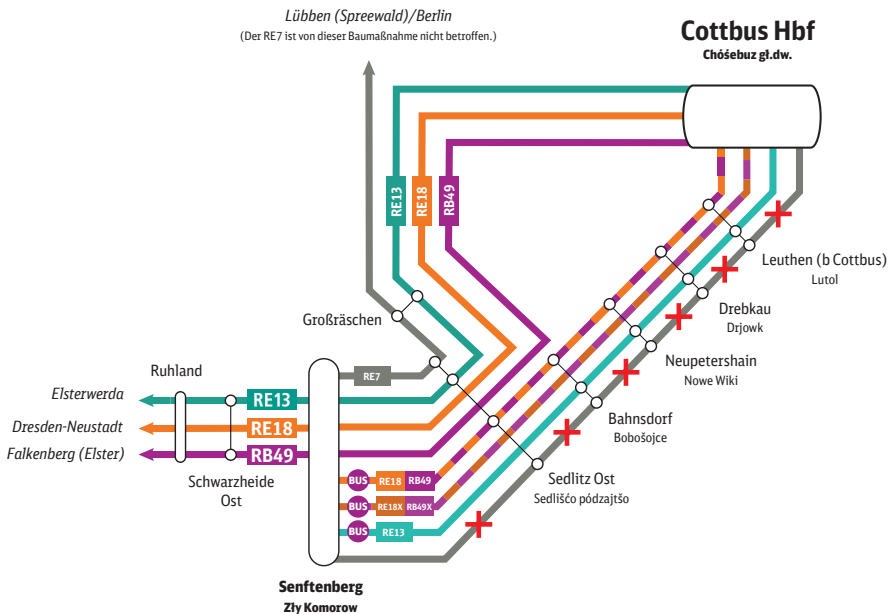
Lübben (Spreewald)/Berlin
(Der RE7 ist von dieser Baumaßnahme nicht betroffen.)

Cottbus Hbf
Chóśebuz gł.dw.

RE13
RE18
RB49

Leuthen (b Cottbus)
Lutol

Drebkau
Drjowk

Neupetershain
Nowe Wiki

Großräschen

Bahnsdorf
Bobošojce

RE7

Ruhland

Elsterwerda
RE13
Dresden-Neustadt
RE18
Falkenberg (Elster)
RB49

Schwarzheide Ost

BUS RE18 RB49
BUS RE18X RB49X
BUS RE13

Sedlitz Ost
Sedlišćo pódzajtšo

Senftenberg
Zły Komorow